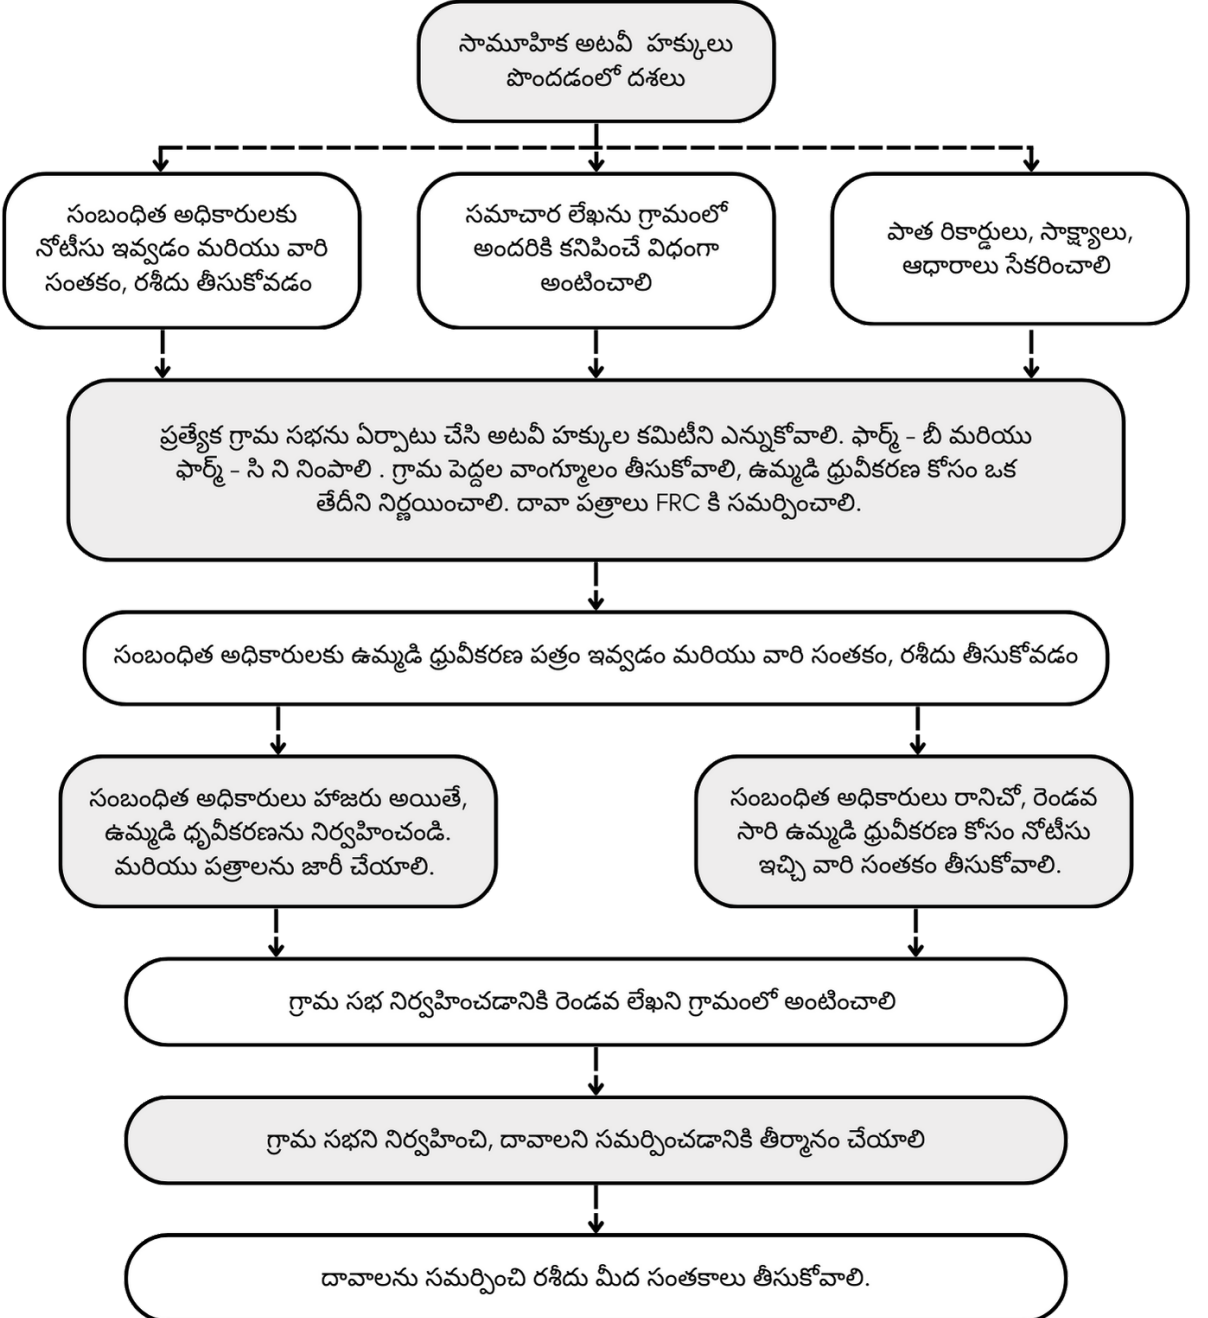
సామూహిక అటవీ హక్కులు పొందడంలో దశలు

సంబంధిత అధికారులకు నోటీసు ఇవ్వడం మరియు వారి సంతకం, రశీదు తీసుకోవడం

సమాచార లేఖను గ్రామంలో అందరికి కనిపించే విధంగా అంటించాలి

పాత రికార్డులు, సాక్ష్యాలు, ఆధారాలు సేకరించాలి

ప్రత్యేక గ్రామ సభను ఏర్పాటు చేసి అటవీ హక్కుల కమిటీని ఎన్నుకోవాలి. ఫార్మ్ - బీ మరియు ఫార్మ్ - సి ని నింపాలి . గ్రామ పెద్దల వాంగ్మూలం తీసుకోవాలి, ఉమ్మడి ధ్రువీకరణ కోసం ఒక తేదీని నిర్ణయించాలి. దావా పత్రాలు FRC కి సమర్పించాలి.

సంబంధిత అధికారులకు ఉమ్మడి ధ్రువీకరణ పత్రం ఇవ్వడం మరియు వారి సంతకం, రశీదు తీసుకోవడం

సంబంధిత అధికారులు హాజరు అయితే, ఉమ్మడి ధృవీకరణను నిర్వహించండి. మరియు పత్రాలను జారీ చేయాలి.

సంబంధిత అధికారులు రానిచో, రెండవ సారి ఉమ్మడి ధ్రువీకరణ కోసం నోటీసు ఇచ్చి వారి సంతకం తీసుకోవాలి.

గ్రామ సభ నిర్వహించడానికి రెండవ లేఖని గ్రామంలో అంటించాలి

గ్రామ సభని నిర్వహించి, దావాలని సమర్పించడానికి తీర్మానం చేయాలి

దావాలను సమర్పించి రశీదు మీద సంతకాలు తీసుకోవాలి.